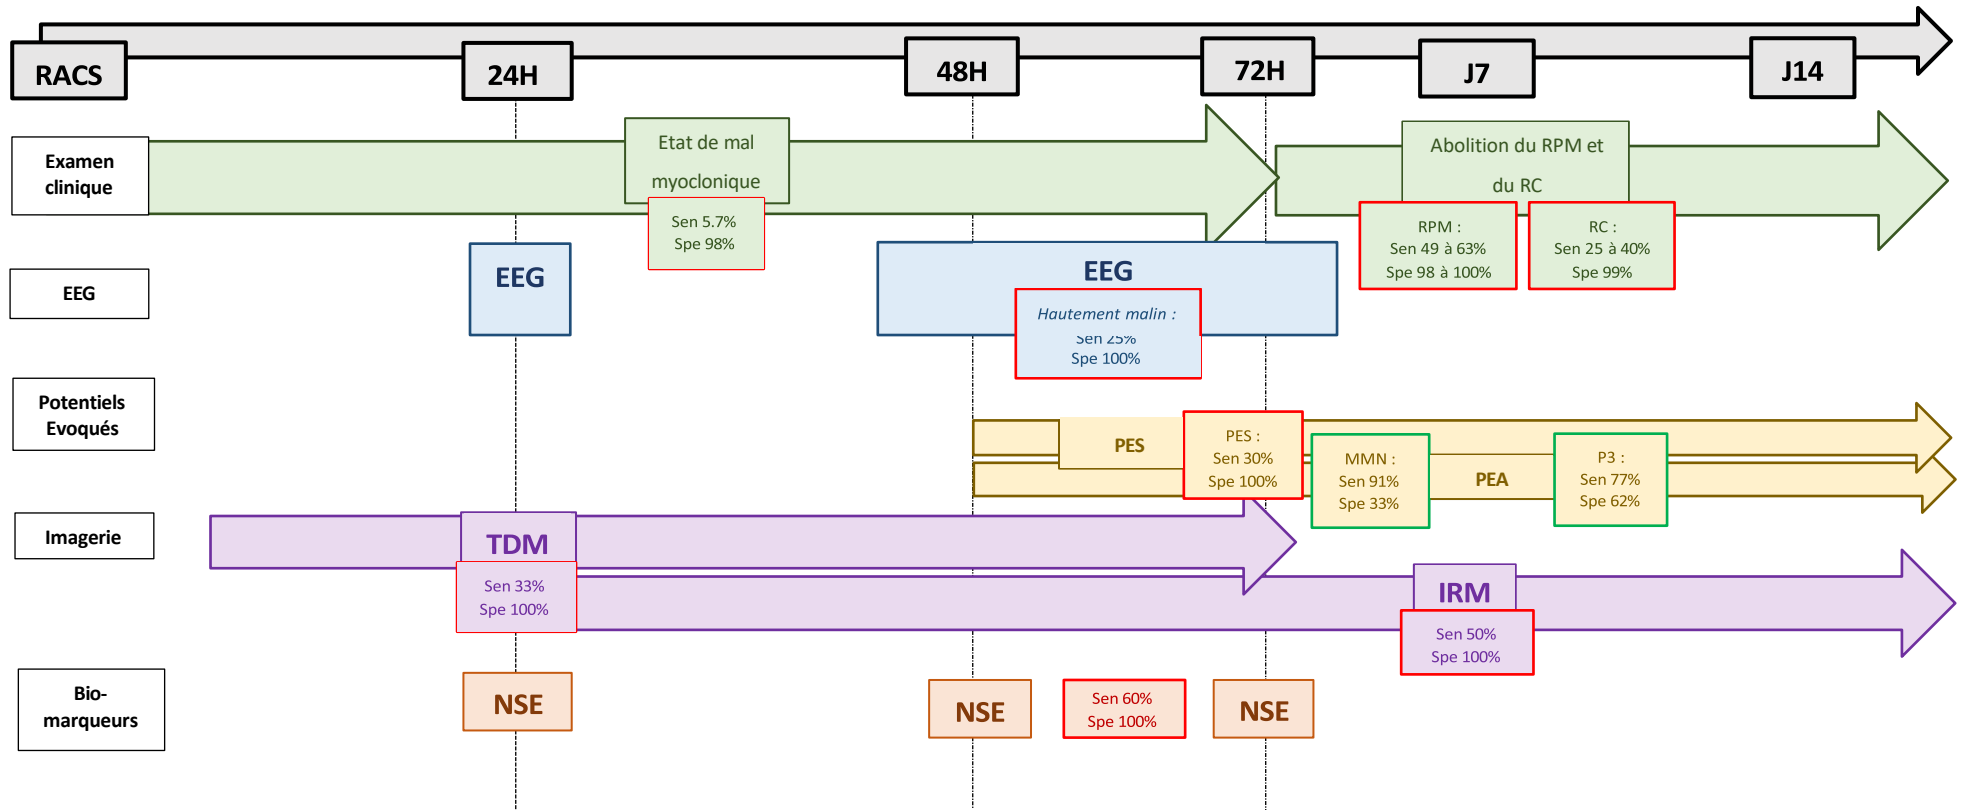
RACS

24H

48H

72H

J7

J14

Examen clinique

Etat de mal myoclonique

Sen 5.7%
Spe 98%

Abolition du RPM et du RC

RPM :
Sen 49 à 63%
Spe 98 à 100%

RC :
Sen 25 à 40%
Spe 99%

EEG

EEG

EEG

Hautement malin :
Sen 25%
Spe 100%

Potentiels Evoqués

PES

PES :
Sen 30%
Spe 100%

MMN :
Sen 91%
Spe 33%

PEA

P3 :
Sen 77%
Spe 62%

Imagerie

TDM

Sen 33%
Spe 100%

IRM

Sen 50%
Spe 100%

Bio-marqueurs

NSE

NSE

Sen 60%
Spe 100%

NSE